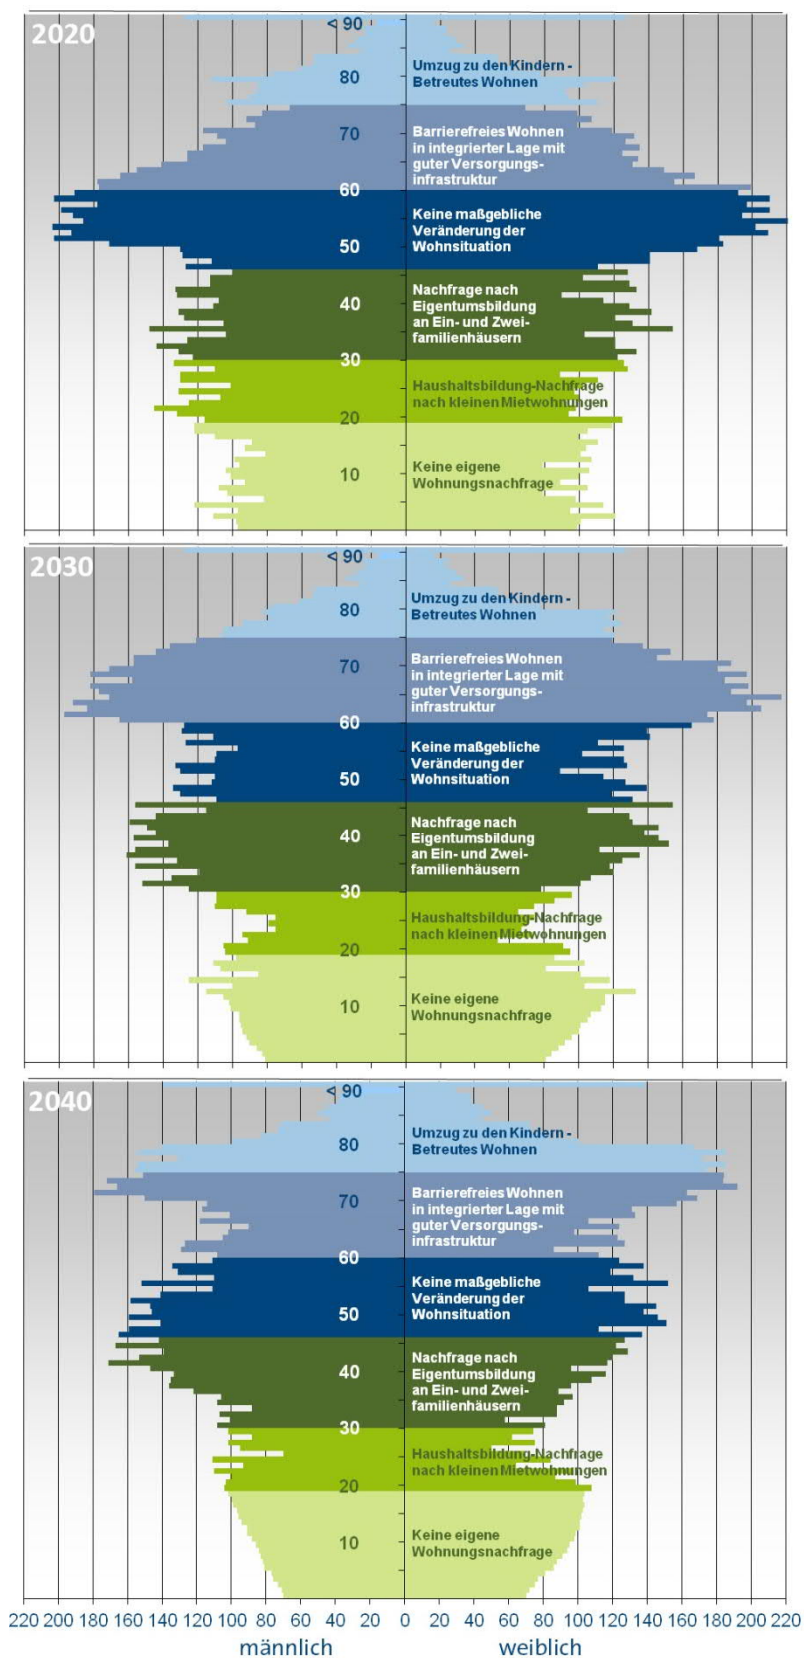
2020

< 90
80
70
60
50
40
30
20
10

Umzug zu den Kindern - Betreutes Wohnen

Barrierefreies Wohnen in integrierter Lage mit guter Versorgungsinfrastruktur

Keine maßgebliche Veränderung der Wohnsituation

Nachfrage nach Eigentumsbildung an Ein- und Zweifamilienhäusern

Haushaltsbildung-Nachfrage nach kleinen Mietwohnungen

Keine eigene Wohnungsnachfrage

2030

< 90
80
70
60
50
40
30
20
10

Umzug zu den Kindern - Betreutes Wohnen

Barrierefreies Wohnen in integrierter Lage mit guter Versorgungsinfrastruktur

Keine maßgebliche Veränderung der Wohnsituation

Nachfrage nach Eigentumsbildung an Ein- und Zweifamilienhäusern

Haushaltsbildung-Nachfrage nach kleinen Mietwohnungen

Keine eigene Wohnungsnachfrage

2040

< 90
80
70
60
50
40
30
20
10

Umzug zu den Kindern - Betreutes Wohnen

Barrierefreies Wohnen in integrierter Lage mit guter Versorgungsinfrastruktur

Keine maßgebliche Veränderung der Wohnsituation

Nachfrage nach Eigentumsbildung an Ein- und Zweifamilienhäusern

Haushaltsbildung-Nachfrage nach kleinen Mietwohnungen

Keine eigene Wohnungsnachfrage

220 200 180 160 140 120 100 80 60 40 20 0 20 40 60 80 100 120 140 160 180 200 220

männlich weiblich